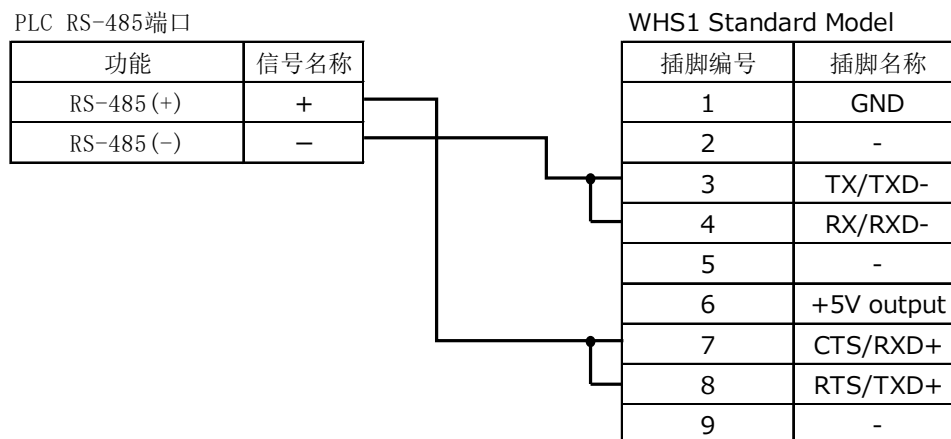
PLC RS-485端口

| 功能 | 信号名称 |
|---|---|
| RS-485(+) | + |
| RS-485(-) | − |

WHS1 Standard Model

| 插脚编号 | 插脚名称 |
|---|---|
| 1 | GND |
| 2 | - |
| 3 | TX/TXD- |
| 4 | RX/RXD- |
| 5 | - |
| 6 | +5V output |
| 7 | CTS/RXD+ |
| 8 | RTS/TXD+ |
| 9 | - |